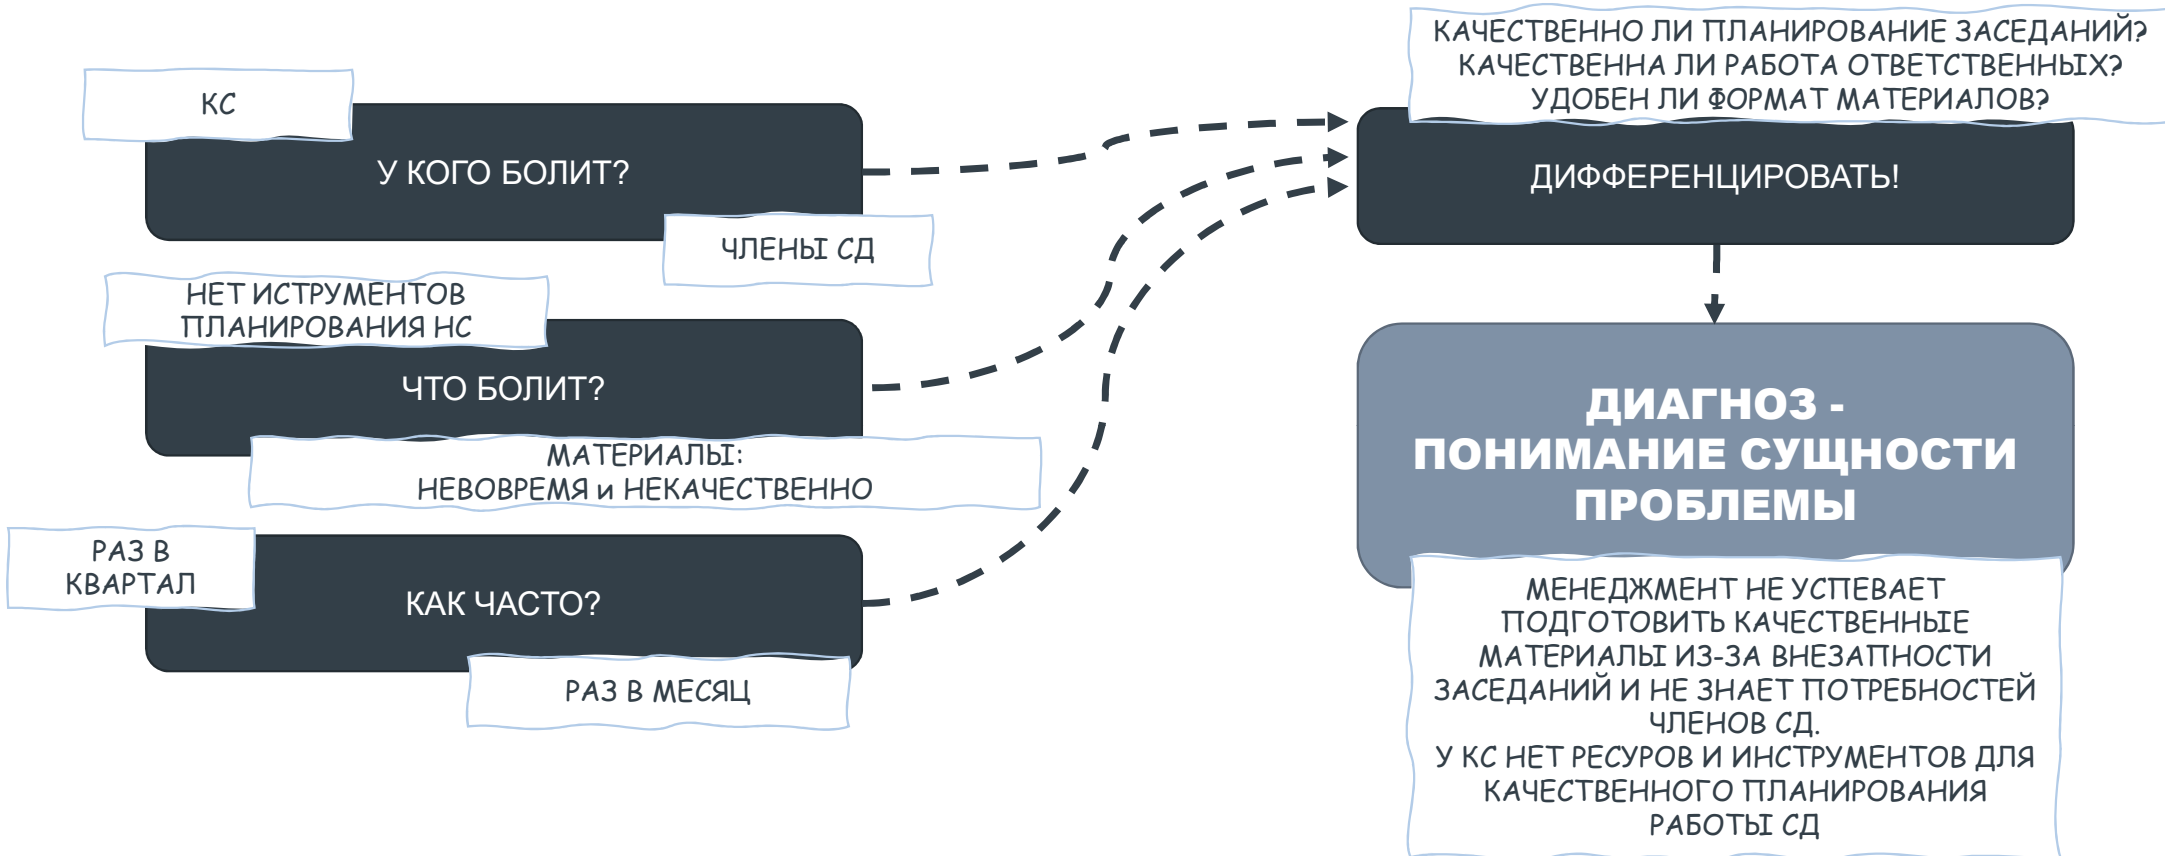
КС

У КОГО БОЛИТ?

ЧЛЕНЫ СД

НЕТ ИСТРУМЕНТОВ ПЛАНИРОВАНИЯ НС

ЧТО БОЛИТ?

МАТЕРИАЛЫ: НЕВОВРЕМЯ и НЕКАЧЕСТВЕННО

РАЗ В КВАРТАЛ

КАК ЧАСТО?

РАЗ В МЕСЯЦ

КАЧЕСТВЕННО ЛИ ПЛАНИРОВАНИЕ ЗАСЕДАНИЙ? КАЧЕСТВЕННА ЛИ РАБОТА ОТВЕТСТВЕННЫХ? УДОБЕН ЛИ ФОРМАТ МАТЕРИАЛОВ?

ДИФФЕРЕНЦИРОВАТЬ!

ДИАГНОЗ - ПОНИМАНИЕ СУЩНОСТИ ПРОБЛЕМЫ

МЕНЕДЖМЕНТ НЕ УСПЕВАЕТ ПОДГОТОВИТЬ КАЧЕСТВЕННЫЕ МАТЕРИАЛЫ ИЗ-ЗА ВНЕЗАПНОСТИ ЗАСЕДАНИЙ И НЕ ЗНАЕТ ПОТРЕБНОСТЕЙ ЧЛЕНОВ СД.
У КС НЕТ РЕСУРОВ И ИНСТРУМЕНТОВ ДЛЯ КАЧЕСТВЕННОГО ПЛАНИРОВАНИЯ РАБОТЫ СД